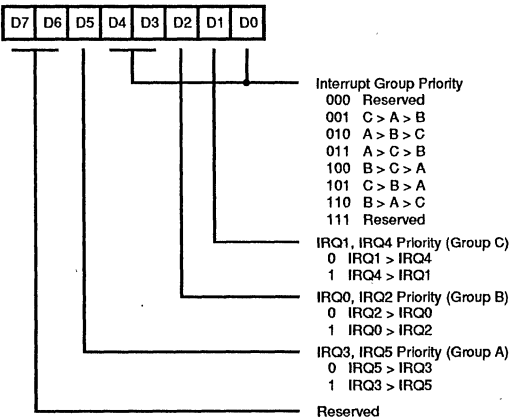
| D7 | D6 | D5 | D4 | D3 | D2 | D1 | D0 |
|---|---|---|---|---|---|---|---|

Interrupt Group Priority
000 Reserved
001 C > A > B
010 A > B > C
011 A > C > B
100 B > C > A
101 C > B > A
110 B > A > C
111 Reserved

IRQ1, IRQ4 Priority (Group C)
0 IRQ1 > IRQ4
1 IRQ4 > IRQ1

IRQ0, IRQ2 Priority (Group B)
0 IRQ2 > IRQ0
1 IRQ0 > IRQ2

IRQ3, IRQ5 Priority (Group A)
0 IRQ5 > IRQ3
1 IRQ3 > IRQ5

Reserved